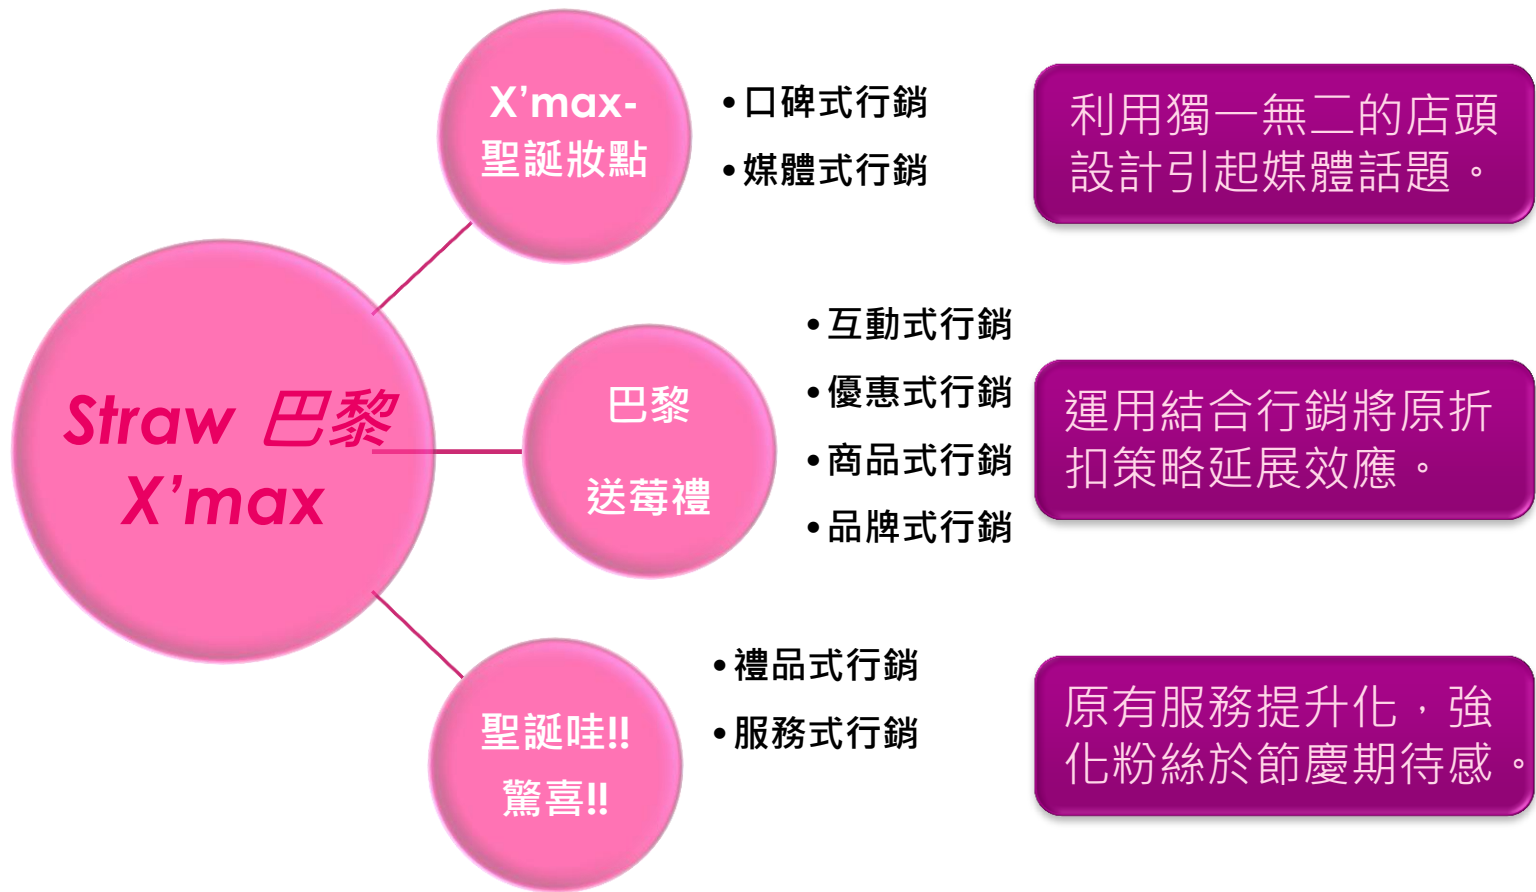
Straw 巴黎 X'max

X'max-聖誕妝點

• 口碑式行銷
• 媒體式行銷

利用獨一無二的店頭設計引起媒體話題。

巴黎 送莓禮

• 互動式行銷
• 優惠式行銷
• 商品式行銷
• 品牌式行銷

運用結合行銷將原折扣策略延展效應。

聖誕哇!! 驚喜!!

• 禮品式行銷
• 服務式行銷

原有服務提升化，強化粉絲於節慶期待感。